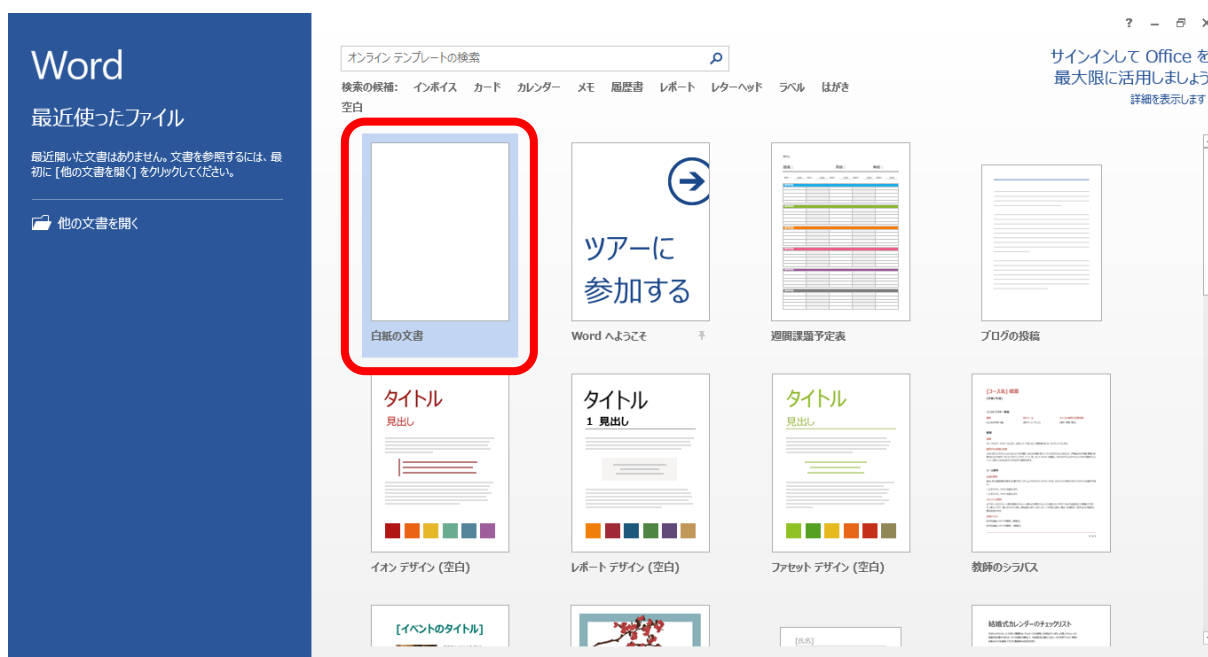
Word

最近使ったファイル

最近開いた文書はありません。文書を参照するには、最初に [他の文書を開く] をクリックしてください。

他の文書を開く

? – ×

オンライン テンプレートの検索

検索の候補: インボイス カード カレンダー メモ 履歴書 レポート レターヘッド ラベル はがき 空白

サインインして Office を最大限に活用しましょう
詳細を表示します

白紙の文書

ツアーに参加する

Word へようこそ

週間課題予定表

ブログの投稿

タイトル
見出し

イオン デザイン (空白)

タイトル
1 見出し

レポート デザイン (空白)

タイトル
見出し

ファセット デザイン (空白)

[コース名] 概要

教師のシラバス

[イベントのタイトル]

[氏名]

結婚式カレンダーのチェックリスト